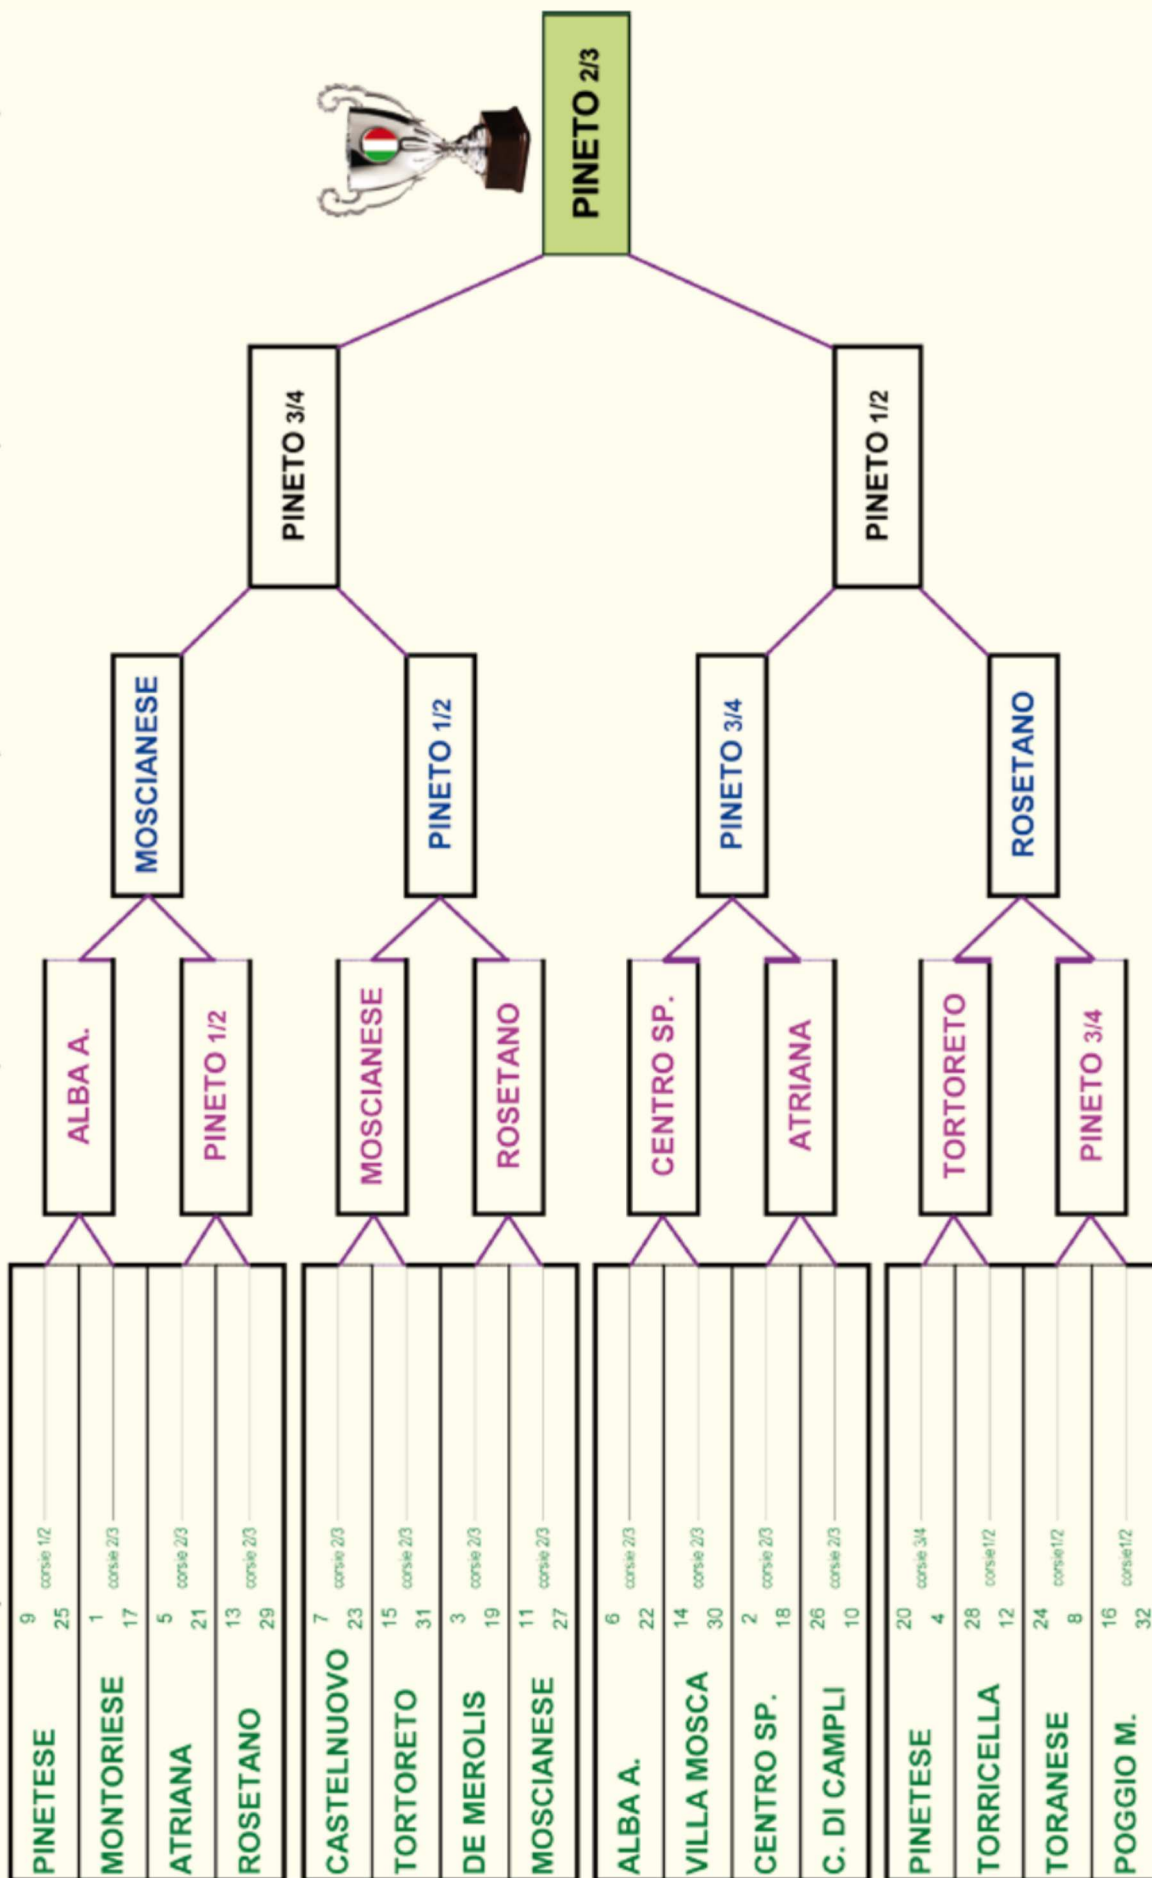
PINETO 2/3

PINETO 3/4

PINETO 1/2

MOSCIANESE

PINETO 1/2

PINETO 3/4

ROSETANO

ALBA A.

PINETO 1/2

MOSCIANESE

ROSETANO

CENTRO SP.

ATRIANA

TORTORETO

PINETO 3/4

PINETESE 9 25 corsie 1/2

MONTORIESE 1 17 corsie 2/3

ATRIANA 5 21 corsie 2/3

ROSETANO 13 29 corsie 2/3

CASTELNUOVO 7 23 corsie 2/3

TORTORETO 15 31 corsie 2/3

DE MEROLIS 3 19 corsie 2/3

MOSCIANESE 11 27 corsie 2/3

ALBA A. 6 22 corsie 2/3

VILLA MOSCA 14 30 corsie 2/3

CENTRO SP. 2 18 corsie 2/3

C. DI CAMPLI 26 10 corsie 2/3

PINETESE 20 4 corsie 3/4

TORRICELLA 28 12 corsie1/2

TORANESE 24 8 corsie1/2

POGGIO M. 16 32 corsie1/2